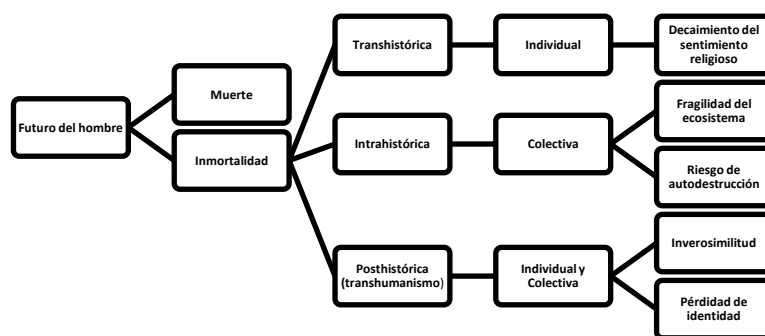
Futuro del hombre

Muerte

Inmortalidad

Transhistórica

Individual

Decaimiento del sentimiento religioso

Intrahistórica

Colectiva

Fragilidad del ecosistema

Riesgo de autodestrucción

Posthistórica (transhumanismo)

Individual y Colectiva

Inverosimilitud

Pérdidad de identidad